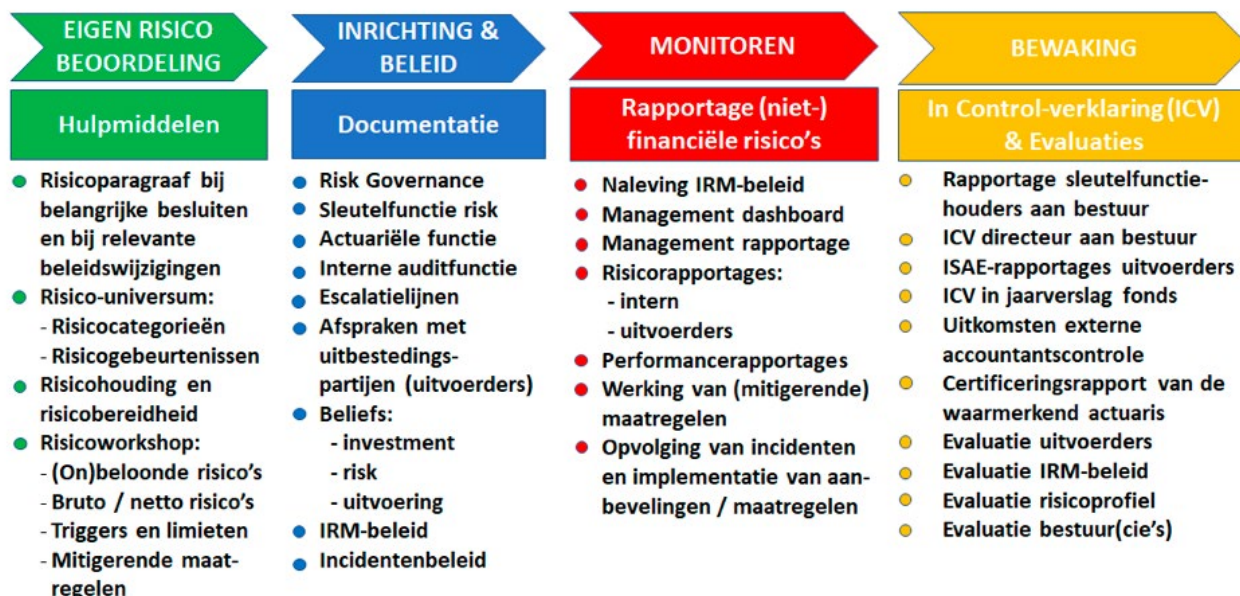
EIGEN RISICO BEOORDELING

Hulpmiddelen

- Risicoparagraaf bij belangrijke besluiten en bij relevante beleidswijzigingen
- Risico-universum:
  - Risicocategorieën
  - Risicogebeurtenissen
- Risicohouding en risicobereidheid
- Risicoworkshop:
  - (On)beloonde risico's
  - Bruto / netto risico's
  - Triggers en limieten
  - Mitigerende maatregelen

INRICHTING & BELEID

Documentatie

- Risk Governance
- Sleutelfunctie risk
- Actuariële functie
- Interne auditfunctie
- Escalatielijnen
- Afspraken met uitbestedingspartijen (uitvoerders)
- Beliefs:
  - investment
  - risk
  - uitvoering
- IRM-beleid
- Incidentenbeleid

MONITOREN

Rapportage (niet-) financiële risico's

- Naleving IRM-beleid
- Management dashboard
- Management rapportage
- Risicorapportages:
  - intern
  - uitvoerders
- Performancerapportages
- Werking van (mitigerende) maatregelen
- Opvolging van incidenten en implementatie van aanbevelingen / maatregelen

BEWAKING

In Control-verklaring (ICV) & Evaluaties

- Rapportage sleutelfunctiehouders aan bestuur
- ICV directeur aan bestuur
- ISAE-rapportages uitvoerders
- ICV in jaarverslag fonds
- Uitkomsten externe accountantscontrole
- Certificeringsrapport van de waarmerkend actuaris
- Evaluatie uitvoerders
- Evaluatie IRM-beleid
- Evaluatie risicoprofiel
- Evaluatie bestuur(cie's)